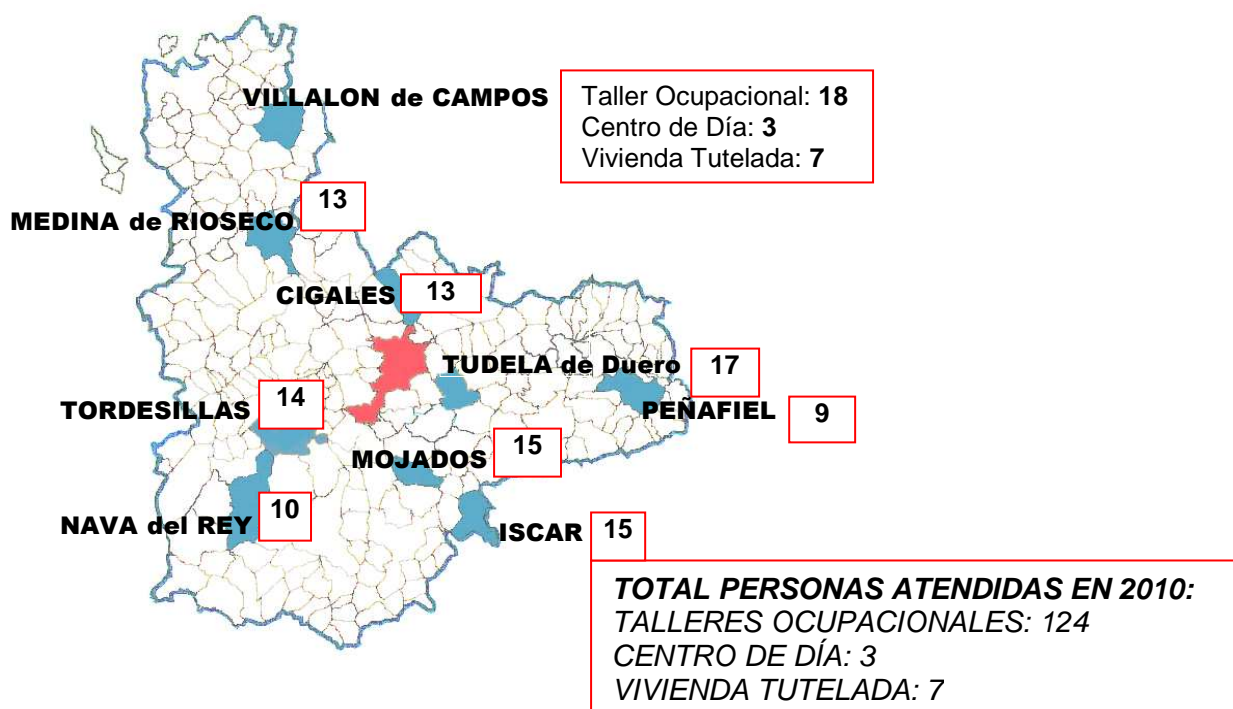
VILLALON de CAMPOS

Taller Ocupacional: **18**
Centro de Día: **3**
Vivienda Tutelada: **7**

MEDINA de RIOSECO 13

CIGALES 13

TUDELA de Duero 17

PEÑAFIEL 9

TORDESILLAS 14

MOJADOS 15

NAVA del REY 10

ISCAR 15

*TOTAL PERSONAS ATENDIDAS EN 2010:*
*TALLERES OCUPACIONALES: 124*
*CENTRO DE DÍA: 3*
*VIVIENDA TUTELADA: 7*